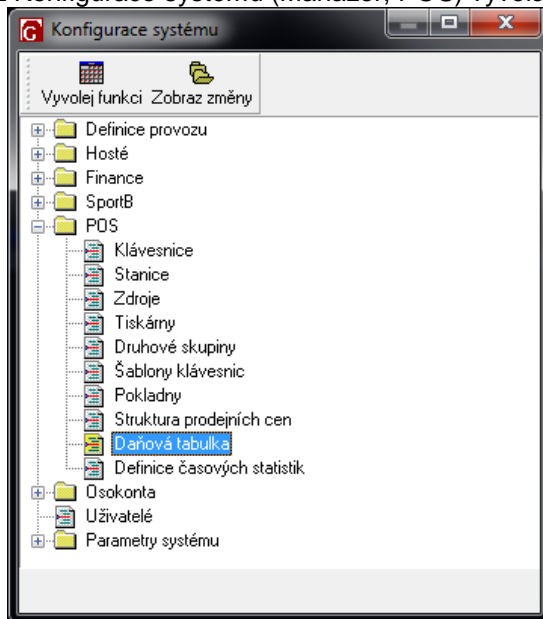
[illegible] Konfigurace systému (Manažer, POS) vyvol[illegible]

Konfigurace systému

Vyvolej funkci Zobraz změny

Definice provozu
Hosté
Finance
SportB
POS
Klávesnice
Stanice
Zdroje
Tiskárny
Druhové skupiny
Šablony klávesnic
Pokladny
Struktura prodejních cen
Daňová tabulka
Definice časových statistik
Osokonta
Uživatelé
Parametry systému